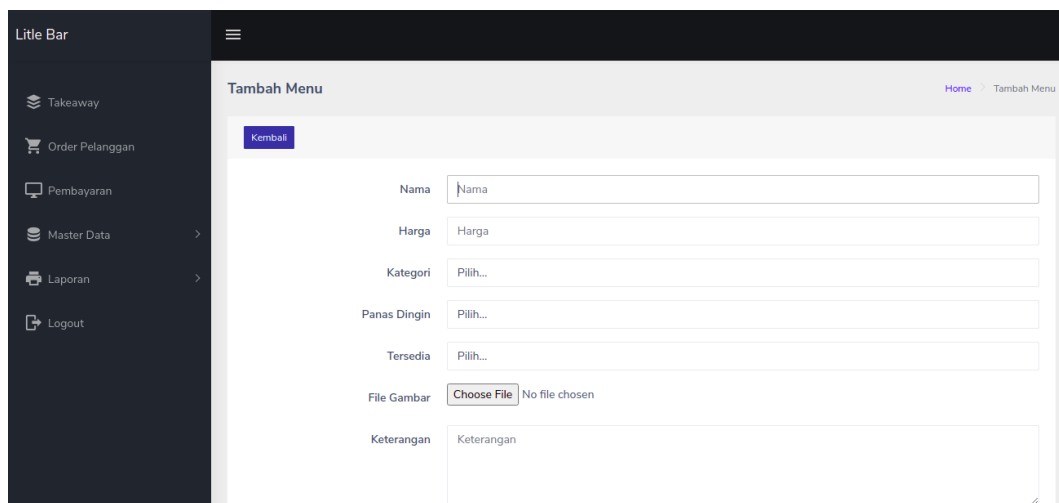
Litle Bar

Takeaway
Order Pelanggan
Pembayaran
Master Data
Laporan
Logout

Tambah Menu

Home > Tambah Menu

Kembali

Nama Nama
Harga Harga
Kategori Pilih...
Panas Dingin Pilih...
Tersedia Pilih...
File Gambar Choose File No file chosen
Keterangan Keterangan